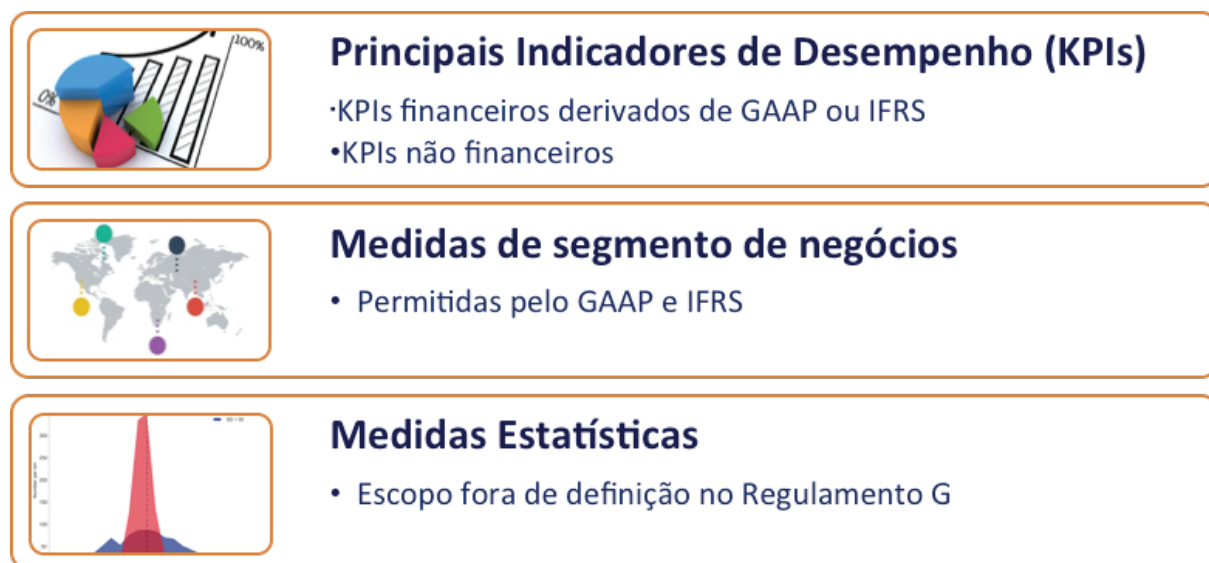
100%
0%

Principais Indicadores de Desempenho (KPIs)

·KPIs financeiros derivados de GAAP ou IFRS
•KPIs não financeiros

Medidas de segmento de negócios

• Permitidas pelo GAAP e IFRS

Medidas Estatísticas

• Escopo fora de definição no Regulamento G